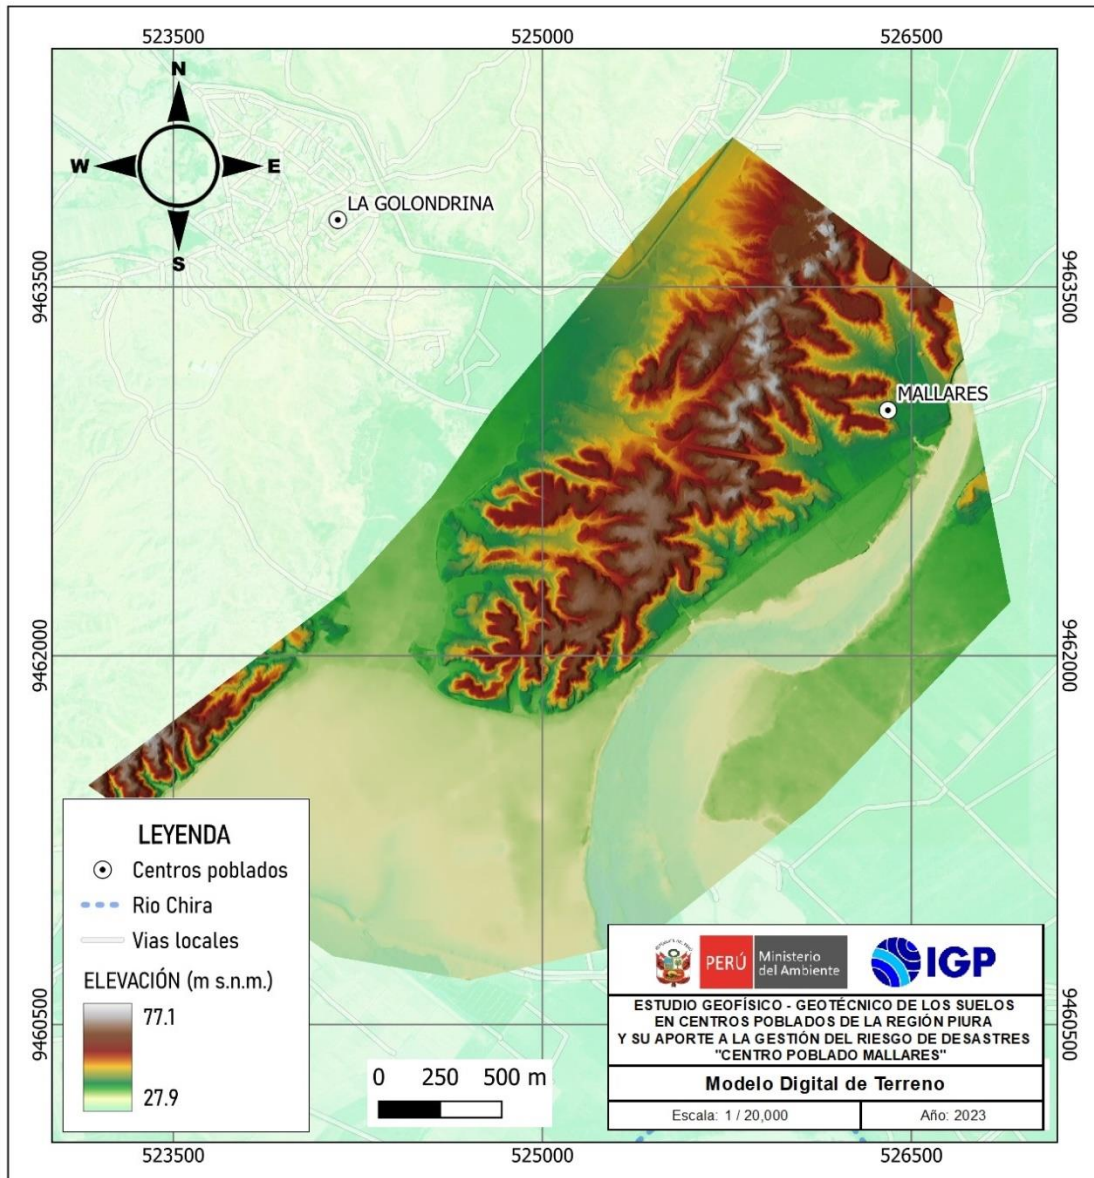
523500
525000
526500

N
W
E
S

LA GOLONDRINA

9463500
9463500

MALLARES

9462000
9462000

LEYENDA
Centros poblados
Rio Chira
Vias locales
ELEVACIÓN (m s.n.m.)
77.1
27.9

0 250 500 m

PERÚ Ministerio del Ambiente
IGP

ESTUDIO GEOFÍSICO - GEOTÉCNICO DE LOS SUELOS EN CENTROS POBLADOS DE LA REGIÓN PIURA Y SU APORTE A LA GESTIÓN DEL RIESGO DE DESASTRES "CENTRO POBLADO MALLARES"

Modelo Digital de Terreno

| Escala: 1 / 20,000 | Año: 2023 |
|---|---|

9460500
9460500

523500
525000
526500